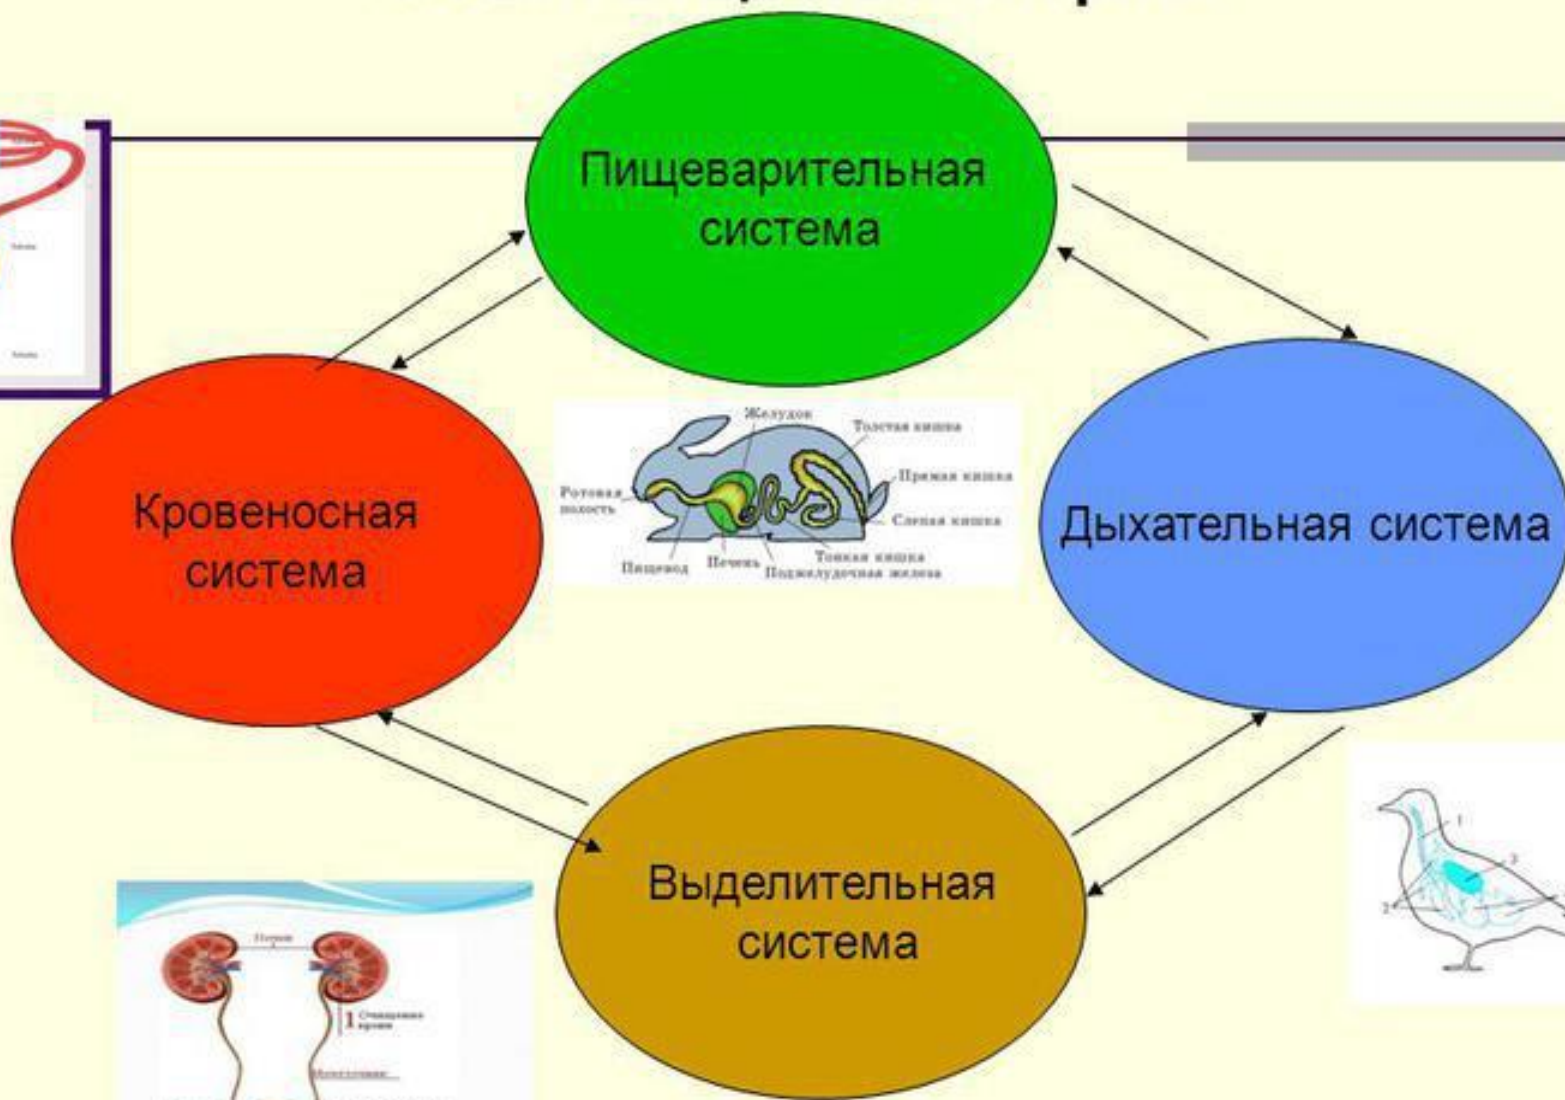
Пищеварительная система

Кровеносная система

Желудок
Толстая кишка
Прямая кишка
Ротовая полость
Слепая кишка
Пищевод
Печень
Тонкая кишка
Поджелудочная железа

Дыхательная система

Выделительная система

1
2
3

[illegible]
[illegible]
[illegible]